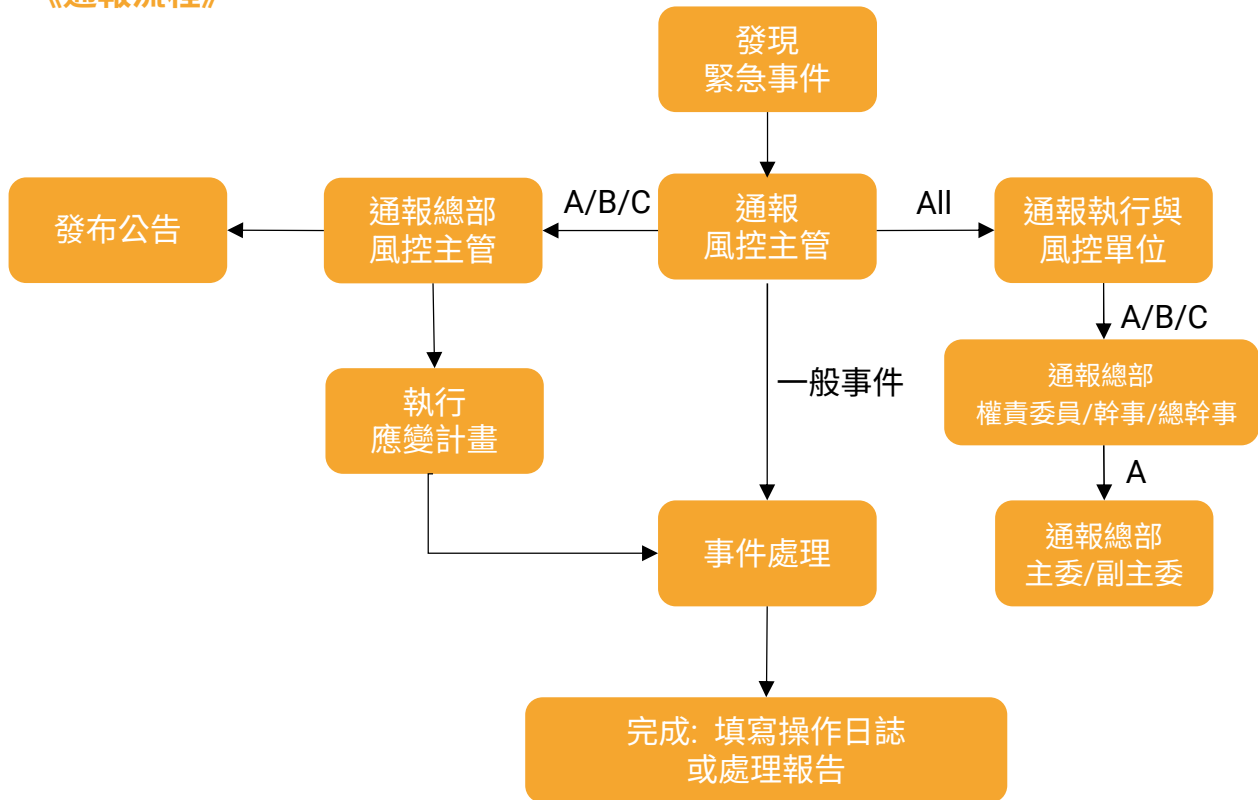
《通報流程》

發現
緊急事件

通報
風控主管

A/B/C

通報總部
風控主管

發布公告

All

通報執行與
風控單位

A/B/C

通報總部
權責委員/幹事/總幹事

A

通報總部
主委/副主委

執行
應變計畫

一般事件

事件處理

完成: 填寫操作日誌
或處理報告